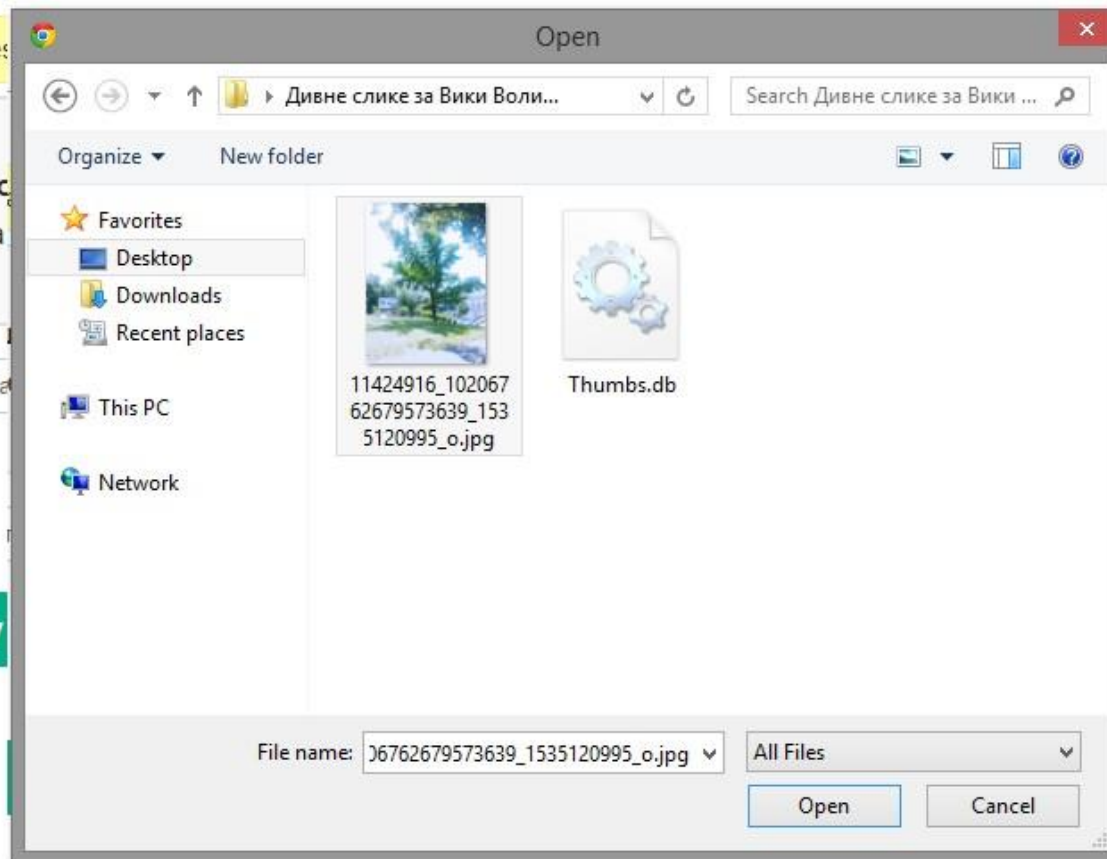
Open

▸ Дивне слике за Вики Воли...

Search Дивне слике за Вики ...

Organize ▾

New folder

Favorites

Desktop

Downloads

Recent places

This PC

Network

11424916_10206762679573639_1535120995_o.jpg

Thumbs.db

File name: )6762679573639_1535120995_o.jpg

All Files

Open

Cancel